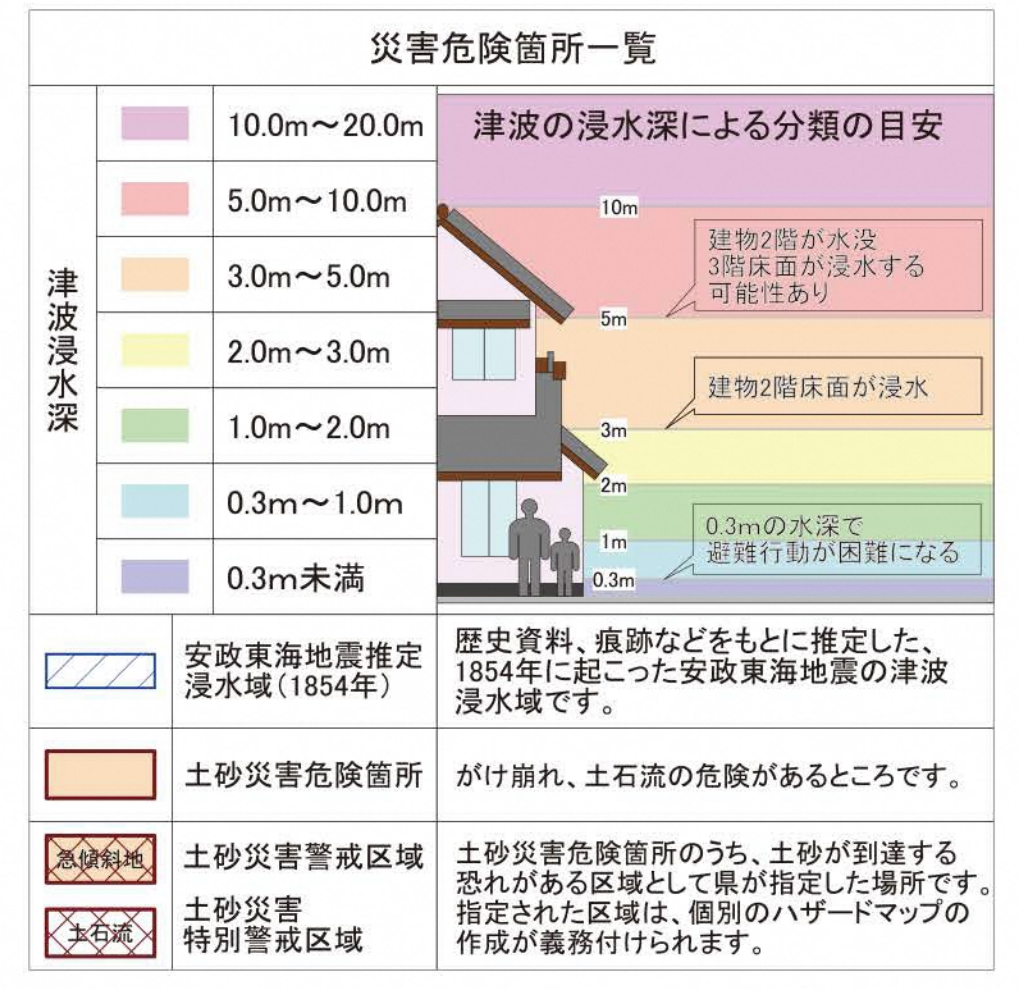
災害危険箇所一覧

津波浸水深

|  |  |
|---|---|
|  | 10.0m～20.0m |
|  | 5.0m～10.0m |
|  | 3.0m～5.0m |
|  | 2.0m～3.0m |
|  | 1.0m～2.0m |
|  | 0.3m～1.0m |
|  | 0.3m未満 |

津波の浸水深による分類の目安

10m

建物2階が水没
3階床面が浸水する
可能性あり

5m

建物2階床面が浸水

3m

2m

0.3mの水深で
避難行動が困難になる

1m

0.3m

|  |  |  |
|---|---|---|
|  | 安政東海地震推定浸水域(1854年) | 歴史資料、痕跡などをもとに推定した、1854年に起こった安政東海地震の津波浸水域です。 |
|  | 土砂災害危険箇所 | がけ崩れ、土石流の危険があるところです。 |
| 急傾斜地 | 土砂災害警戒区域 | 土砂災害危険箇所のうち、土砂が到達する恐れがある区域として県が指定した場所です。指定された区域は、個別のハザードマップの作成が義務付けられます。 |
| 土石流 | 土砂災害特別警戒区域 |  |